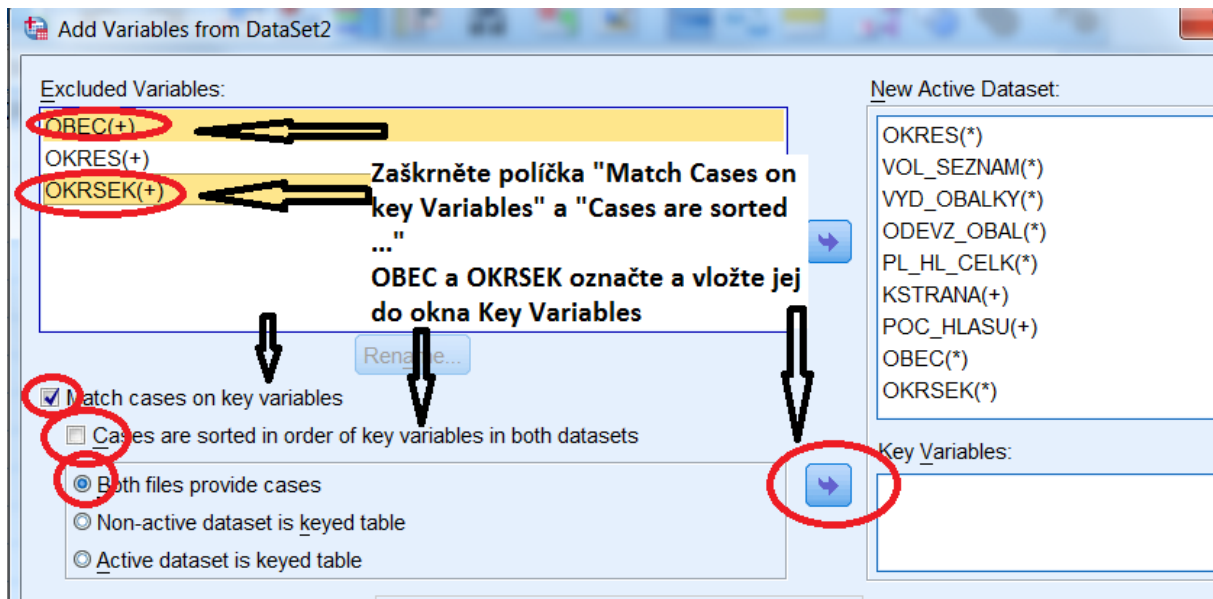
Add Variables from DataSet2

Excluded Variables:

OBEC(+)

OKRES(+)

OKRSEK(+)

Zaškrněte políčka "Match Cases on key Variables" a "Cases are sorted ..."

OBEC a OKRSEK označte a vložte jej do okna Key Variables

Rename...

Match cases on key variables

Cases are sorted in order of key variables in both datasets

Both files provide cases

Non-active dataset is keyed table

Active dataset is keyed table

New Active Dataset:

OKRES(*)

VOL_SEZNAM(*)

VYD_OBALKY(*)

ODEVZ_OBAL(*)

PL_HL_CELK(*)

KSTRANA(+)

POC_HLASU(+)

OBEC(*)

OKRSEK(*)

Key Variables: